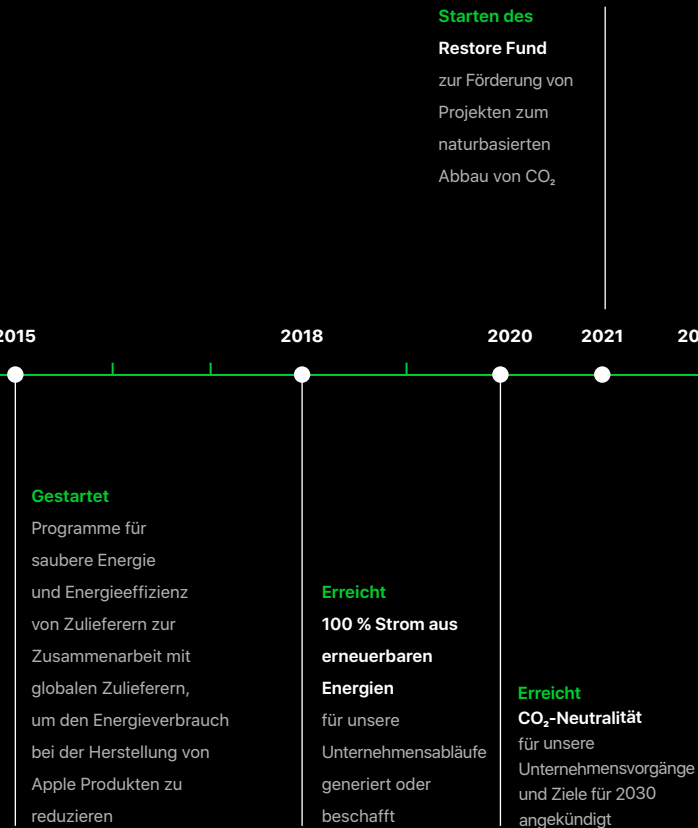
Starten des
Restore Fund
zur Förderung von Projekten zum naturbasierten Abbau von $CO_2$

2015
2018
2020
2021
20

Gestartet
Programme für saubere Energie und Energieeffizienz von Zulieferern zur Zusammenarbeit mit globalen Zulieferern, um den Energieverbrauch bei der Herstellung von Apple Produkten zu reduzieren

Erreicht
100 % Strom aus erneuerbaren Energien
für unsere Unternehmensabläufe generiert oder beschafft

Erreicht
$CO_2$-Neutralität
für unsere Unternehmensvorgänge und Ziele für 2030 angekündigt